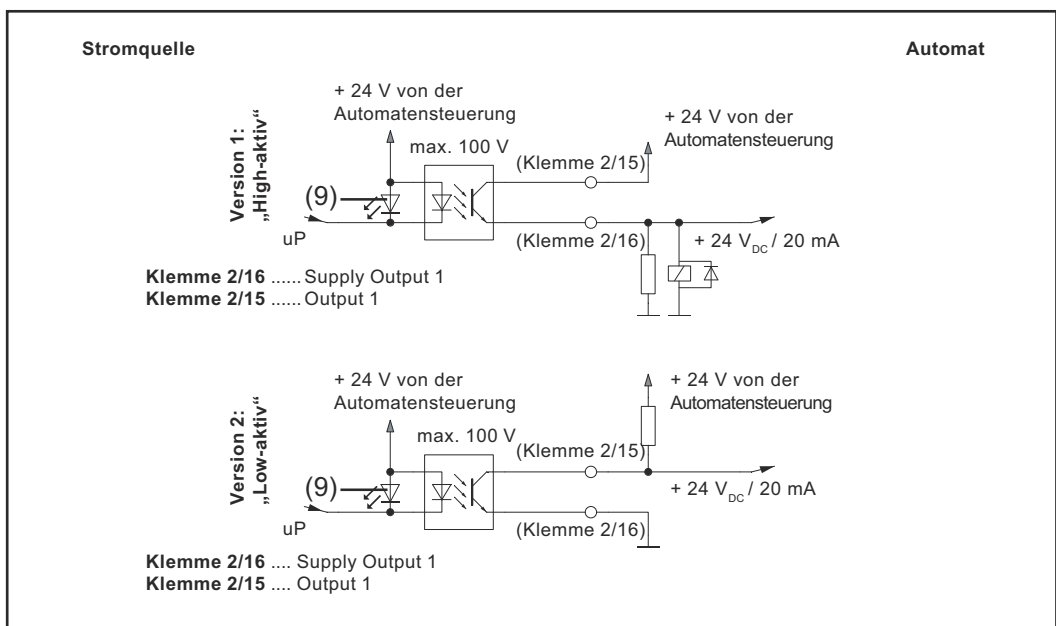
Stromquelle

Automat

Version 1: „High-aktiv"

+ 24 V von der Automatensteuerung

max. 100 V

+ 24 V von der Automatensteuerung

(Klemme 2/15)

(9)

uP

(Klemme 2/16)

+ 24 $V_{DC}$ / 20 mA

Klemme 2/16 ...... Supply Output 1
Klemme 2/15 ...... Output 1

Version 2: „Low-aktiv"

+ 24 V von der Automatensteuerung

+ 24 V von der Automatensteuerung

max. 100 V

(Klemme 2/15)

(9)

+ 24 $V_{DC}$ / 20 mA

uP

(Klemme 2/16)

Klemme 2/16 .... Supply Output 1
Klemme 2/15 .... Output 1